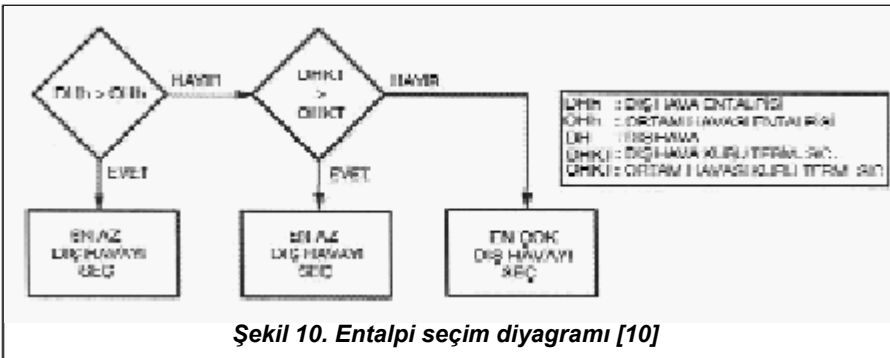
DHh > OHh

HAYIR

DHKT > OHKT

HAYIR

EVET

EVET

EN AZ DIŞ HAVAYI SEÇ

EN AZ DIŞ HAVAYI SEÇ

EN ÇOK DIŞ HAVAYI SEÇ

DHh : DIŞ HAVA ENTALPİSİ
OHh : ORTAM HAVASI ENTALPİSİ
DH : TEMİZ HAVA
DHKT : DIŞ HAVA KURU TERM. SIC.
OHKT : ORTAM HAVASI KURU TERM. SIC.

Şekil 10. Entalpi seçim diyagramı [10]